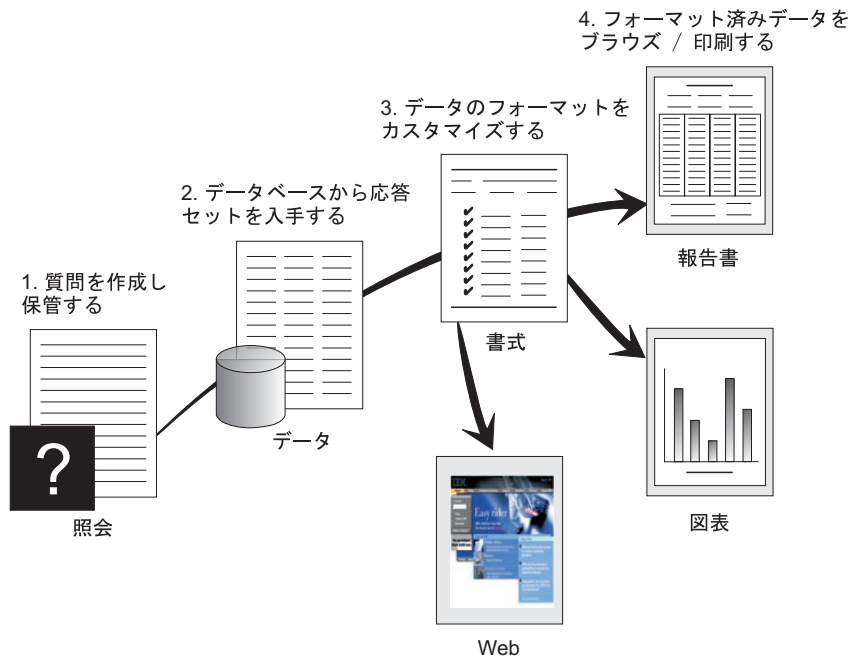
4. フォーマット済みデータを ブラウズ / 印刷する

3. データのフォーマットを カスタマイズする

2. データベースから応答 セットを入手する

1. 質問を作成し 保管する

?

照会

データ

書式

報告書

図表

Easy rider

Web